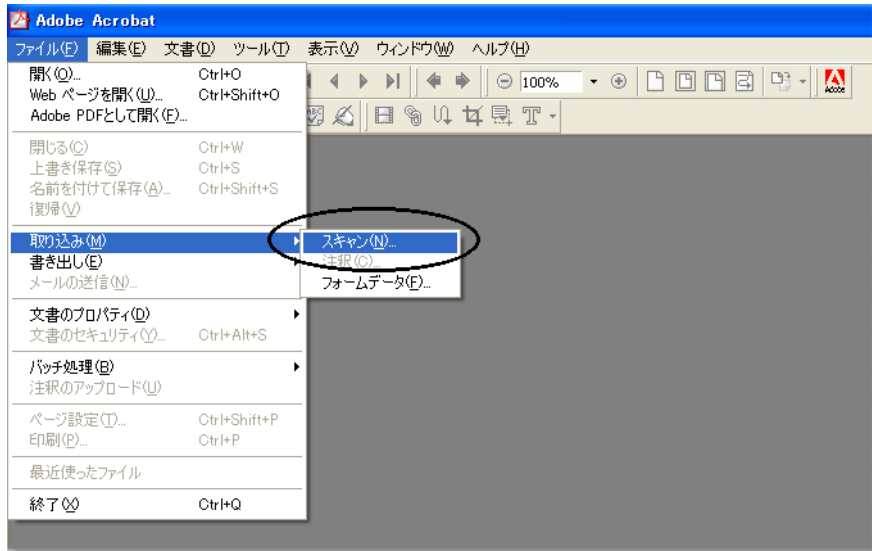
Adobe Acrobat

ファイル(F) 編集(E) 文書(D) ツール(T) 表示(V) ウィンドウ(W) ヘルプ(H)

開く(O)... Ctrl+O
Web ページを開く(U)... Ctrl+Shift+O
Adobe PDFとして開く(F)...

閉じる(C) Ctrl+W
上書き保存(S) Ctrl+S
名前を付けて保存(A)... Ctrl+Shift+S
復帰(V)

取り込み(M)
書き出し(E)
メールの送信(N)...

文書のプロパティ(D)
文書のセキュリティ(Y)... Ctrl+Alt+S

バッチ処理(B)
注釈のアップロード(U)

ページ設定(T)... Ctrl+Shift+P
印刷(P)... Ctrl+P

最近使ったファイル

終了(X) Ctrl+Q

スキャン(N)...
注釈(C)...
フォームデータ(F)...

100%